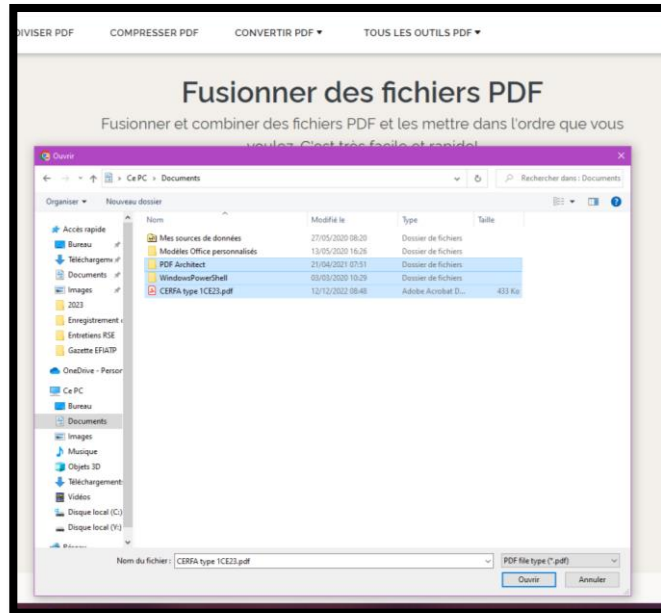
DIVISER PDF COMPRESSER PDF CONVERTIR PDF ▾ TOUS LES OUTILS PDF ▾

Fusionner des fichiers PDF

Fusionner et combiner des fichiers PDF et les mettre dans l'ordre que vous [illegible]

Ouvrir

Ce PC › Documents

Rechercher dans : Documents

Organiser ▾ Nouveau dossier

Accès rapide
Bureau
Téléchargem
Documents
Images
2023
Enregistrement
Entretiens RSE
Gazette EFIATP
OneDrive - Perso
Ce PC
Bureau
Documents
Images
Musique
Objets 3D
Téléchargements
Vidéos
Disque local (C:)
Disque local (Y:)
Réseau

| Nom | Modifié le | Type | Taille |
|---|---|---|---|
| Mes sources de données | 27/05/2020 08:20 | Dossier de fichiers | |
| Modèles Office personnalisés | 13/05/2020 16:26 | Dossier de fichiers | |
| PDF Architect | 21/04/2021 07:51 | Dossier de fichiers | |
| WindowsPowerShell | 03/03/2020 10:29 | Dossier de fichiers | |
| CERFA type 1CE23.pdf | 12/12/2022 08:48 | Adobe Acrobat D... | 433 Ko |

Nom du fichier : CERFA type 1CE23.pdf

PDF file type (*.pdf)

Ouvrir Annuler